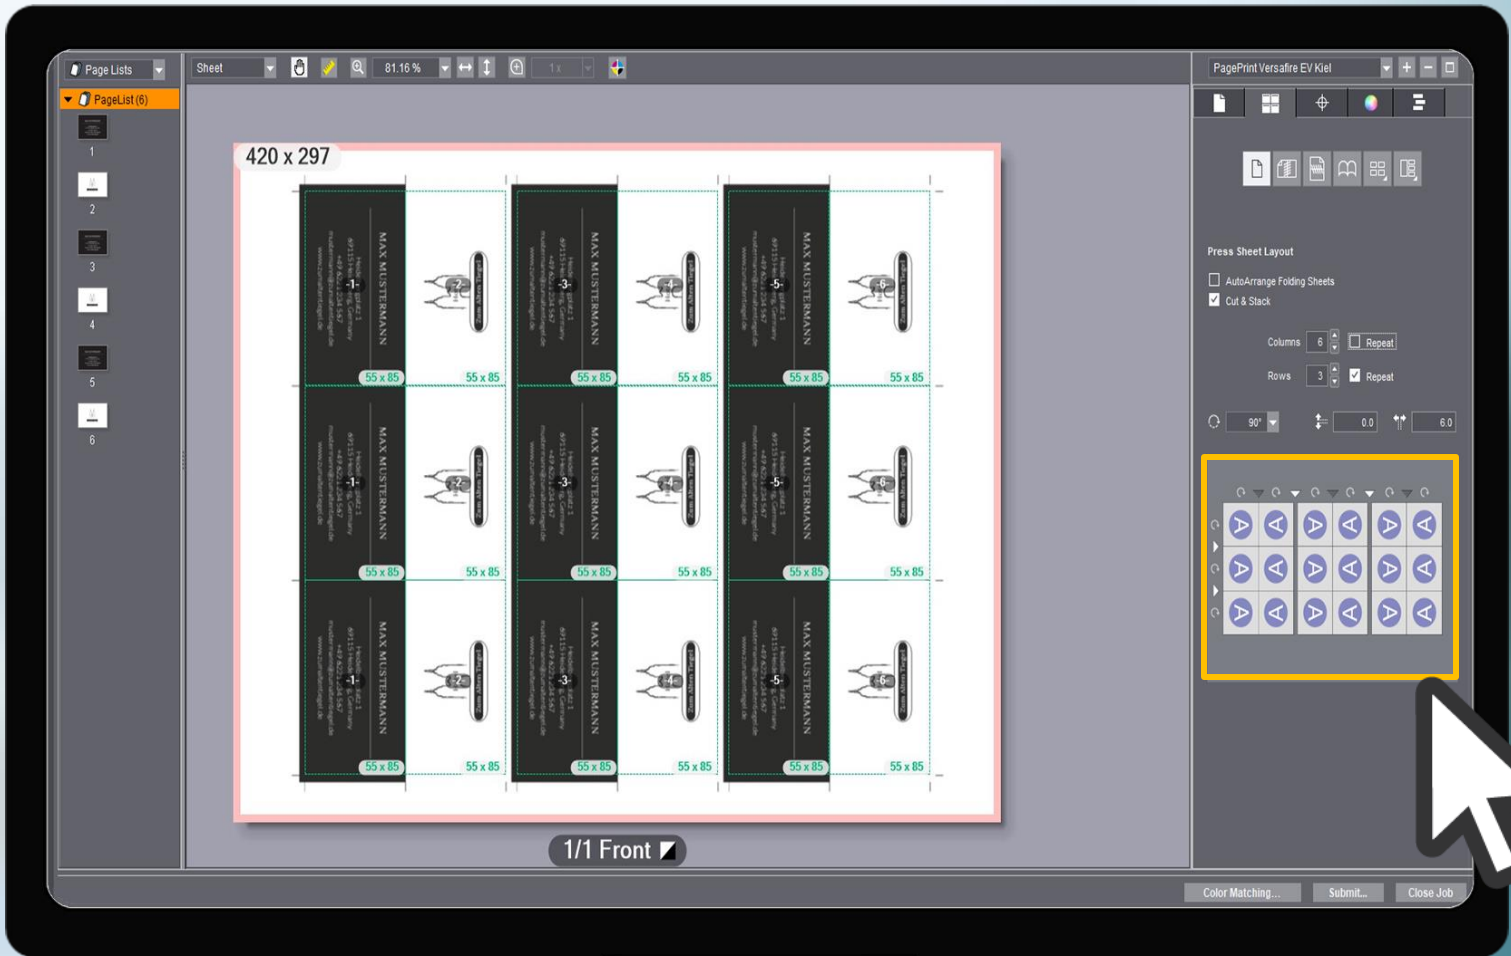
Page Lists
PageList (6)
1
2
3
4
5
6

Sheet
81.16 %
1 x

420 x 297

MAX MUSTERMANN
-1-
55 x 85
-2-
55 x 85
MAX MUSTERMANN
-3-
55 x 85
-4-
55 x 85
MAX MUSTERMANN
-5-
55 x 85
-6-
55 x 85

MAX MUSTERMANN
-1-
55 x 85
-2-
55 x 85
MAX MUSTERMANN
-3-
55 x 85
-4-
55 x 85
MAX MUSTERMANN
-5-
55 x 85
-6-
55 x 85

MAX MUSTERMANN
-1-
55 x 85
-2-
55 x 85
MAX MUSTERMANN
-3-
55 x 85
-4-
55 x 85
MAX MUSTERMANN
-5-
55 x 85
-6-
55 x 85

1/1 Front

PagePrint Versafire EV Kiel

Press Sheet Layout
AutoArrange Folding Sheets
Cut & Stack
Columns 6 Repeat
Rows 3 Repeat
90°
0.0
6.0

Color Matching...
Submit...
Close Job